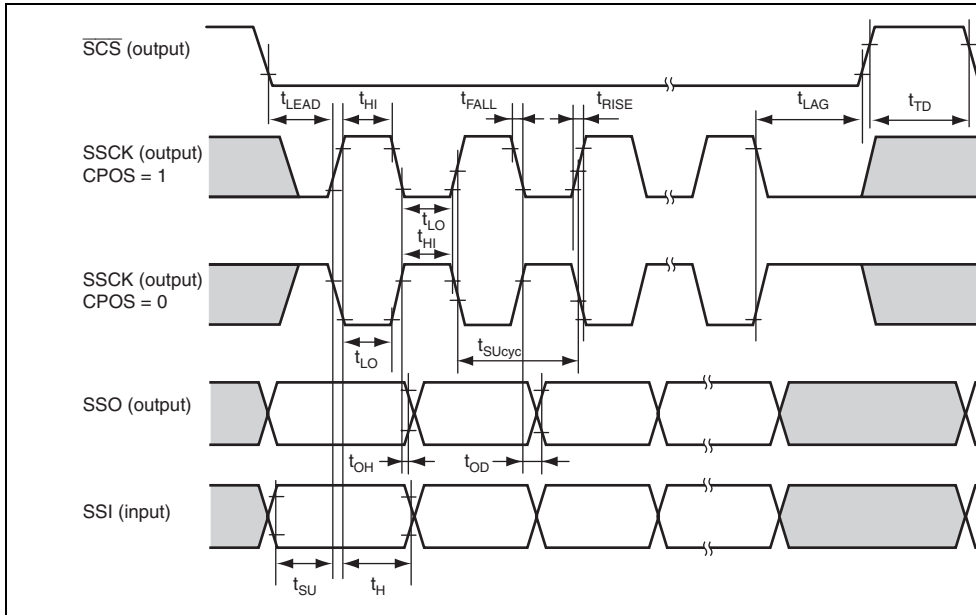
$\overline{SCS}$ (output)

$t_{LEAD}$ $t_{HI}$ $t_{FALL}$ $t_{RISE}$ $t_{LAG}$ $t_{TD}$

SSCK (output) CPOS = 1

$t_{LO}$
$t_{HI}$

SSCK (output) CPOS = 0

$t_{LO}$ $t_{SUcyc}$

SSO (output)

$t_{OH}$ $t_{OD}$

SSI (input)

$t_{SU}$ $t_{H}$